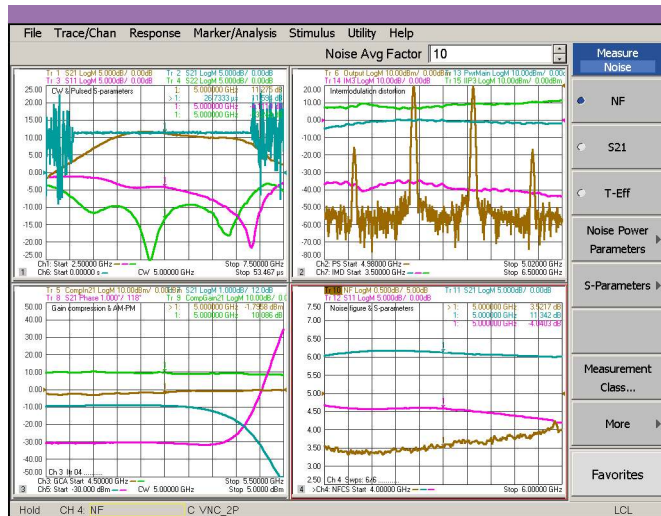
File Trace/Chan Response Marker/Analysis Stimulus Utility Help

Noise Avg Factor 10

Tr 1 S21 LogM 5.000dB/ 0.00dB Tr 2 S21 LogM 5.000dB/ 0.00dB
Tr 3 S11 LogM 5.000dB/ 0.00dB Tr 4 S22 LogM 5.000dB/ 0.00dB
CW & Pulsed S-parameters
> 1: 5.000000 GHz 11.275 dB
> 1: 267333 µs 11.338 dB
1: 5.000000 GHz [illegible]
1: 5.000000 GHz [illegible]
25.00
20.00
15.00
10.00
5.00
0.00
-5.00
-10.00
-15.00
-20.00
-25.00
Ch1: Start 2.50000 GHz Stop 7.50000 GHz
Ch6: Start 0.00000 s CW 5.00000 GHz Stop 53.467 µs

Tr 6 Output LogM 10.00dBm/ 0.00dBm Tr 13 PwrMain LogM 10.00dBm/ 0.00dBm
Tr 14 IM3 LogM 10.00dBm/ 0.00dBm Tr 15 IIP3 LogM 10.00dBm/ 0.00dBm
Intermodulation distortion
Ch2: PS Start 4.98000 GHz Stop 5.02000 GHz
Ch7: IMD Start 3.50000 GHz Stop 6.50000 GHz

Tr 5 CompIn21 LogM 10.00dBm/ 0.00dBm
Tr 8 S21 Phase 1.000°/ 118° Tr 9 CompGain21 LogM 1.000dB/ 12.0dB
Gain compression & AM-PM
> 1: 5.000000 GHz -1.7956 dBm
1: 5.000000 GHz 10.086 dB
20.00
10.00
0.00
-10.00
-20.00
-30.00
-40.00
-50.00
Ch 3 Ile 04
Ch3: GCA Start 4.50000 GHz Stop 5.50000 GHz
Ch5: Start -30.000 dBm CW 5.00000 GHz Stop 5.0000 dBm

Tr 10 NF LogM 0.500dB/ 5.00dB Tr 11 S21 LogM 5.000dB/ 0.00dB
Tr 12 S11 LogM 5.000dB/ 0.00dB
Noise figure & S-parameters
> 1: 5.000000 GHz 3.9217 dB
1: 5.000000 GHz 11.342 dB
1: 5.000000 GHz -4.0403 dB
7.00
6.50
6.00
5.50
5.00
4.50
4.00
3.50
3.00
2.50
Ch 4 Swps: 6/6
>Ch4: NFCS Start 4.00000 GHz Stop 6.00000 GHz

Measure Noise
NF
S21
T-Eff
Noise Power Parameters
S-Parameters
Measurement Class...
More
Favorites

Hold CH 4: NF C VNC_2P LCL